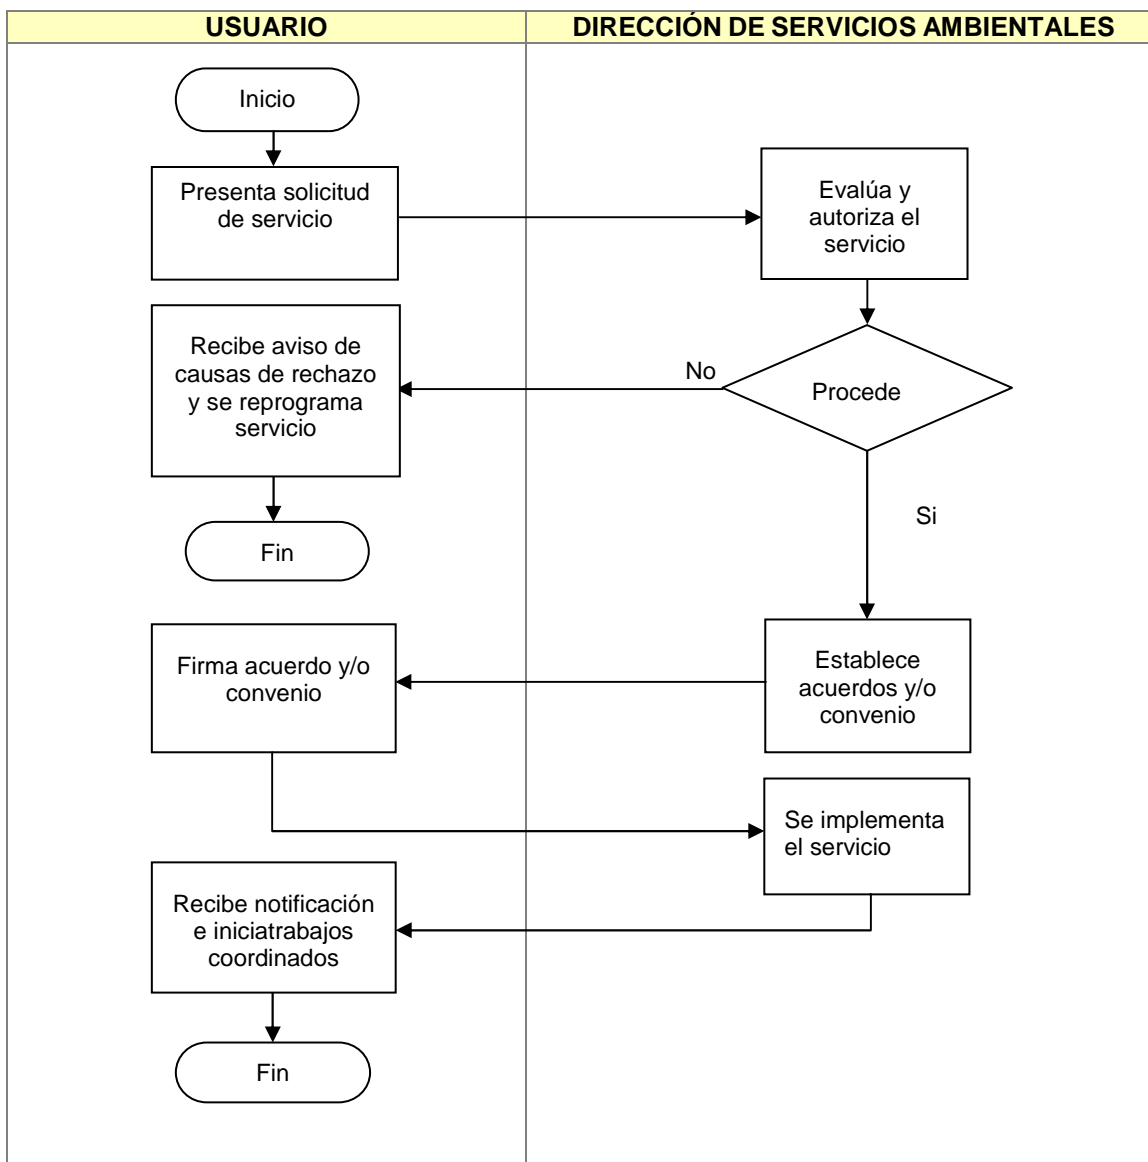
USUARIO

DIRECCIÓN DE SERVICIOS AMBIENTALES

Inicio

Presenta solicitud de servicio

Evalúa y autoriza el servicio

Procede

No

Recibe aviso de causas de rechazo y se reprograma servicio

Fin

Si

Establece acuerdos y/o convenio

Firma acuerdo y/o convenio

Se implementa el servicio

Recibe notificación e iniciatrabajos coordinados

Fin